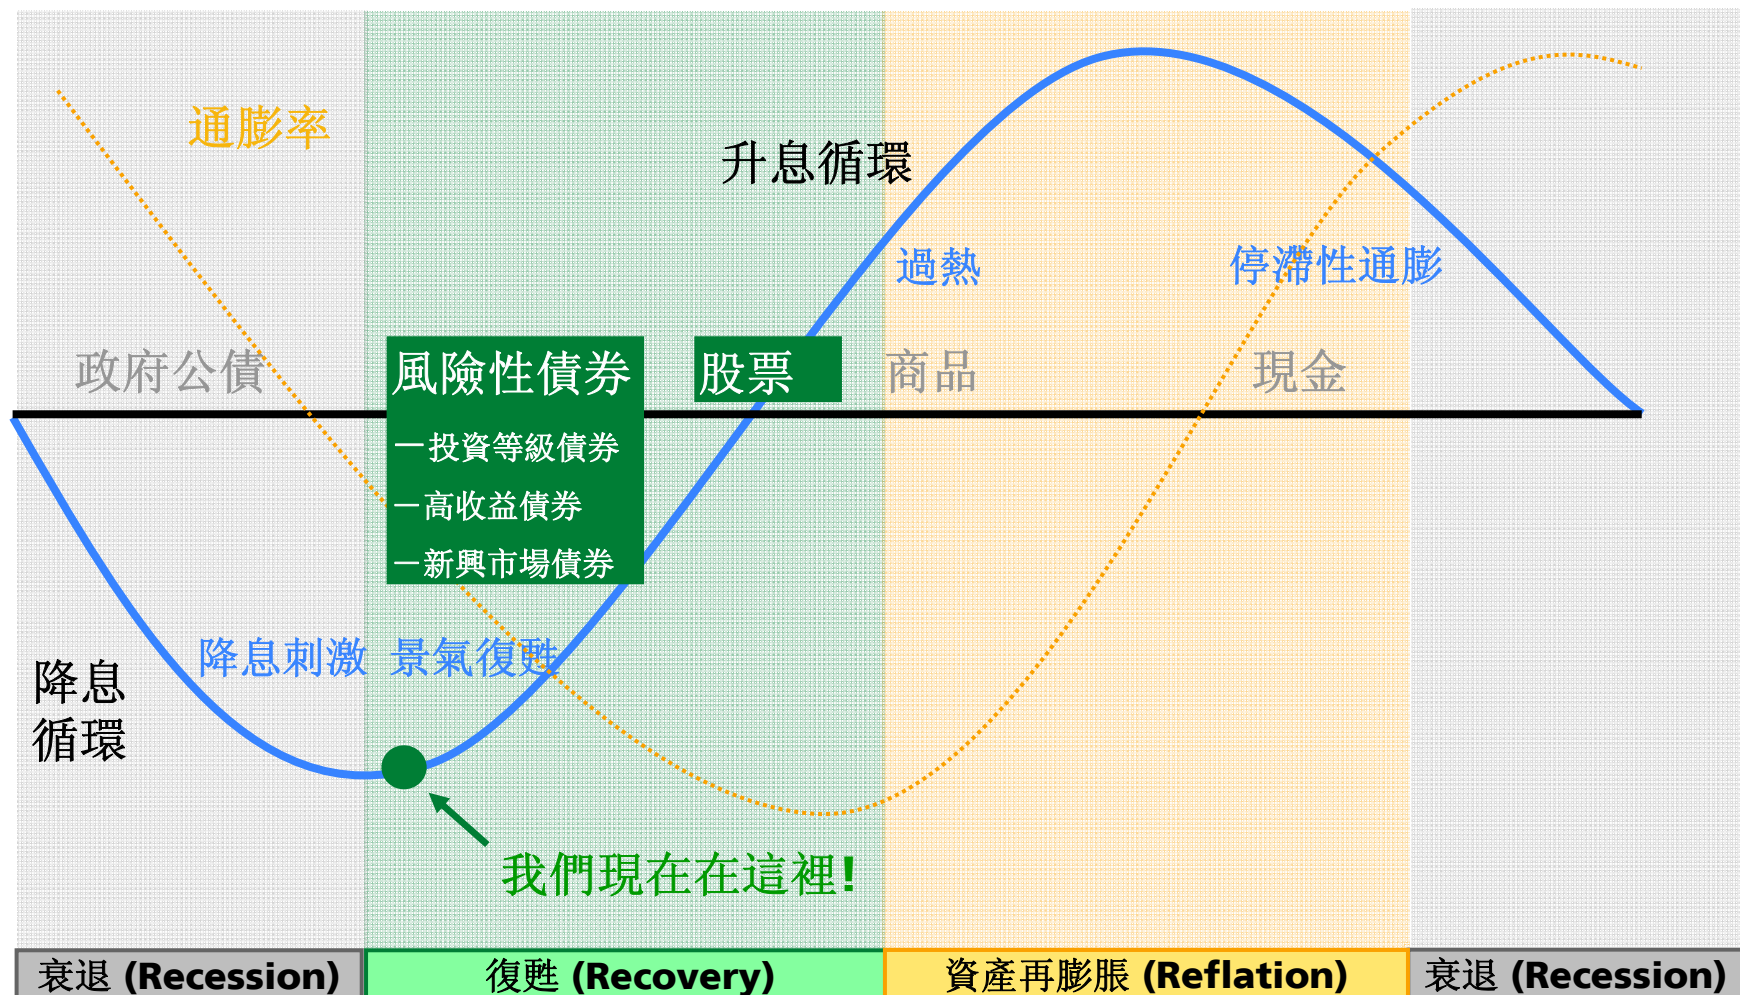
通膨率

升息循環

過熱

停滯性通膨

政府公債

風險性債券
一投資等級債券
一高收益債券
一新興市場債券

股票

商品

現金

降息
循環

降息刺激 景氣復甦

我們現在在這裡!

| 衰退 (Recession) | 復甦 (Recovery) | 資產再膨脹 (Reflation) | 衰退 (Recession) |
|---|---|---|---|